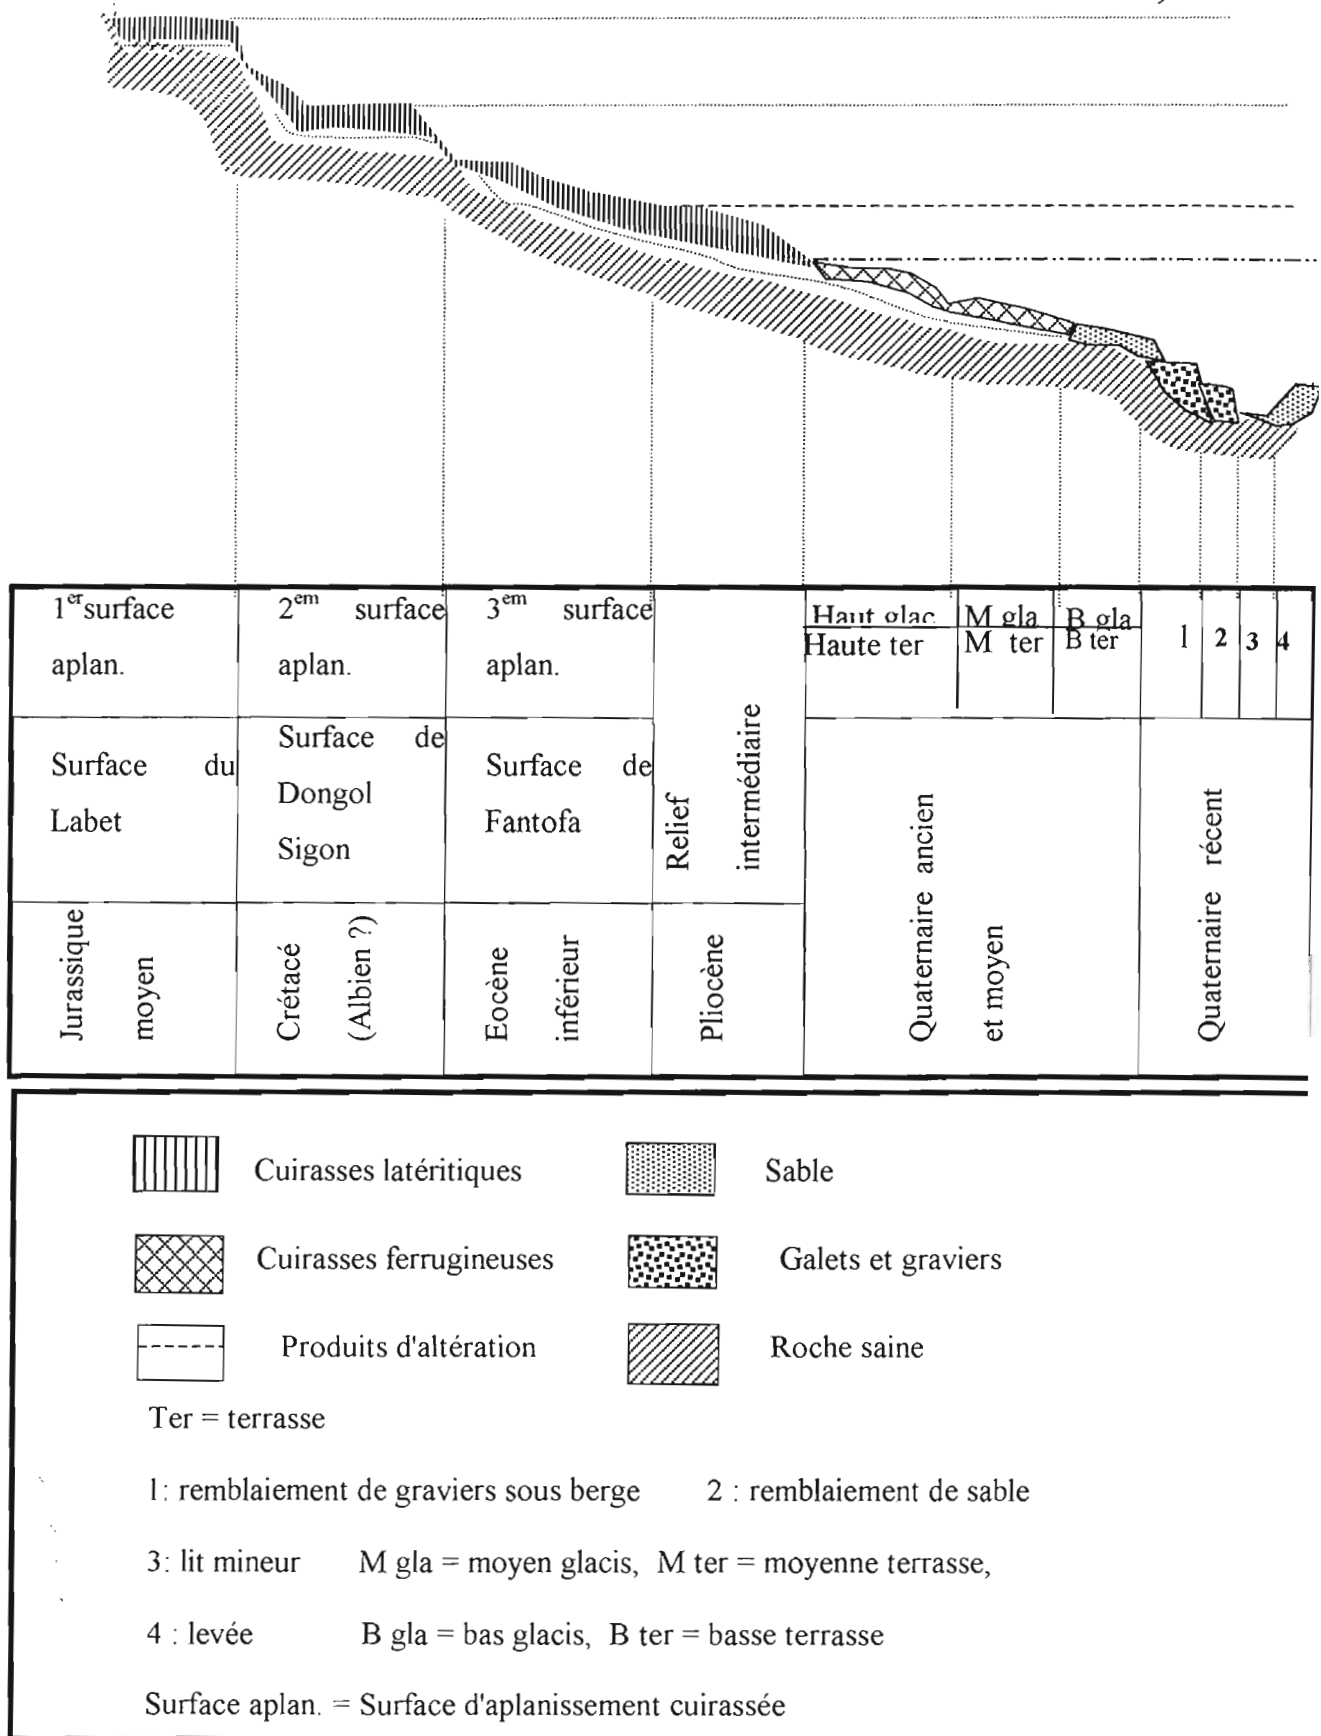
| $1^{er}$surface aplan. | $2^{em}$ surface aplan. | $3^{em}$ surface aplan. | Relief intermédiaire | Haut glac Haute ter | M gla M ter | B gla B ter | 1 | 2 | 3 | 4 |
|---|---|---|---|---|---|---|---|---|---|---|
| Surface du Labet | Surface de Dongol Sigon | Surface de Fantofa | | Quaternaire ancien et moyen | | | Quaternaire récent | | | |
| Jurassique moyen | Crétacé (Albien ?) | Eocène inférieur | Pliocène | | | | | | | |

Cuirasses latéritiques

Sable

Cuirasses ferrugineuses

Galets et graviers

Produits d'altération

Roche saine

Ter = terrasse

1: remblaiement de graviers sous berge 2 : remblaiement de sable

3: lit mineur M gla = moyen glacis, M ter = moyenne terrasse,

4 : levée B gla = bas glacis, B ter = basse terrasse

Surface aplan. = Surface d'aplanissement cuirassée